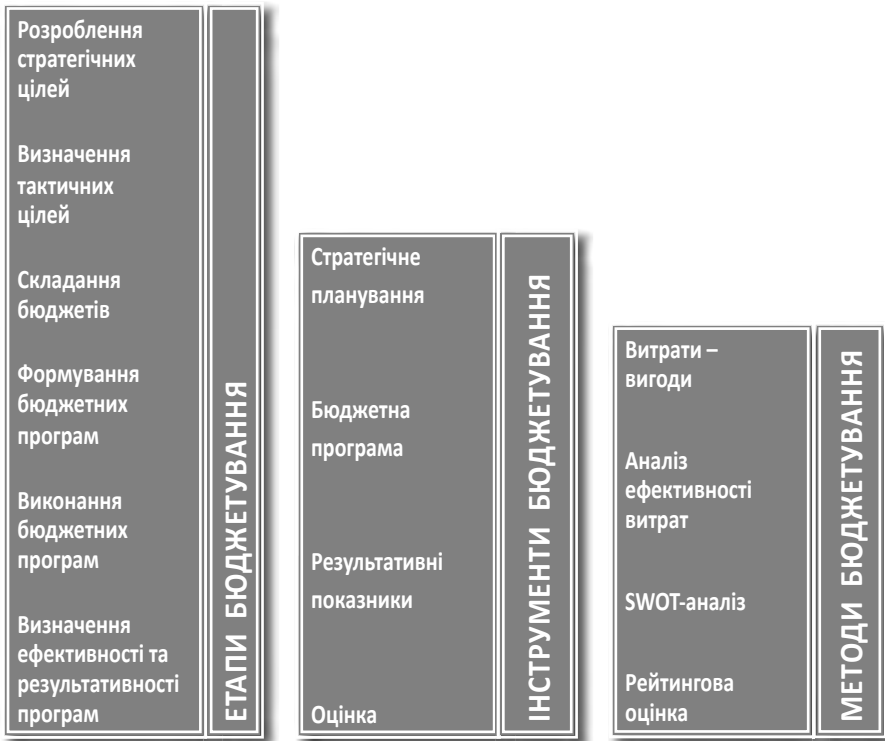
Розроблення стратегічних цілей

Визначення тактичних цілей

Складання бюджетів

Формування бюджетних програм

Виконання бюджетних програм

Визначення ефективності та результативності програм

ЕТАПИ БЮДЖЕТУВАННЯ

Стратегічне планування

Бюджетна програма

Результативні показники

Оцінка

ІНСТРУМЕНТИ БЮДЖЕТУВАННЯ

Витрати – вигоди

Аналіз ефективності витрат

SWOT-аналіз

Рейтингова оцінка

МЕТОДИ БЮДЖЕТУВАННЯ